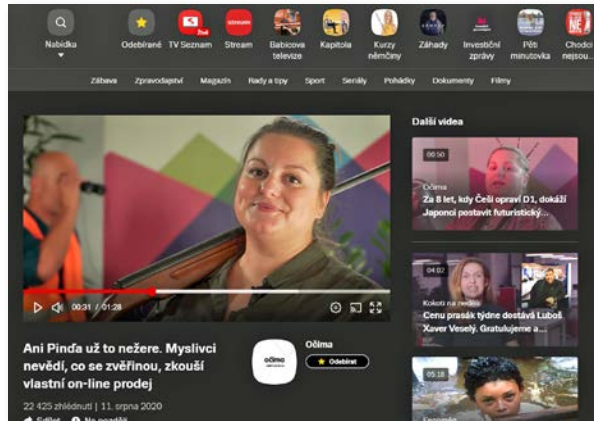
Nabídka
Odebírané
TV Seznam
Stream
Babicova televize
Kapitola
Kurzy němčiny
Záhady
Investiční zprávy
Pěti minutovka
Chodci nejsou...

Zábava
Zpravodajství
Magazín
Rady a tipy
Sport
Seriály
Pohádky
Dokumenty
Filmy

00:31 / 01:28

Ani Pinďa už to nežere. Myslivci neví, co se zvěřinou, zkouší vlastní on-line prodej

22 425 zhlédnutí | 11. srpna 2020

Sdílet
Na později

Očima
Odebírat

Další videa

00:50
Očima
Za 8 let, kdy Češi opraví D1, dokáží Japonci postavit futuristický...

04:02
Kokoti na neděli
Cenu prasák týdne dostává Luboš Xaver Veselý. Gratulujeme a...

05:18
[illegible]